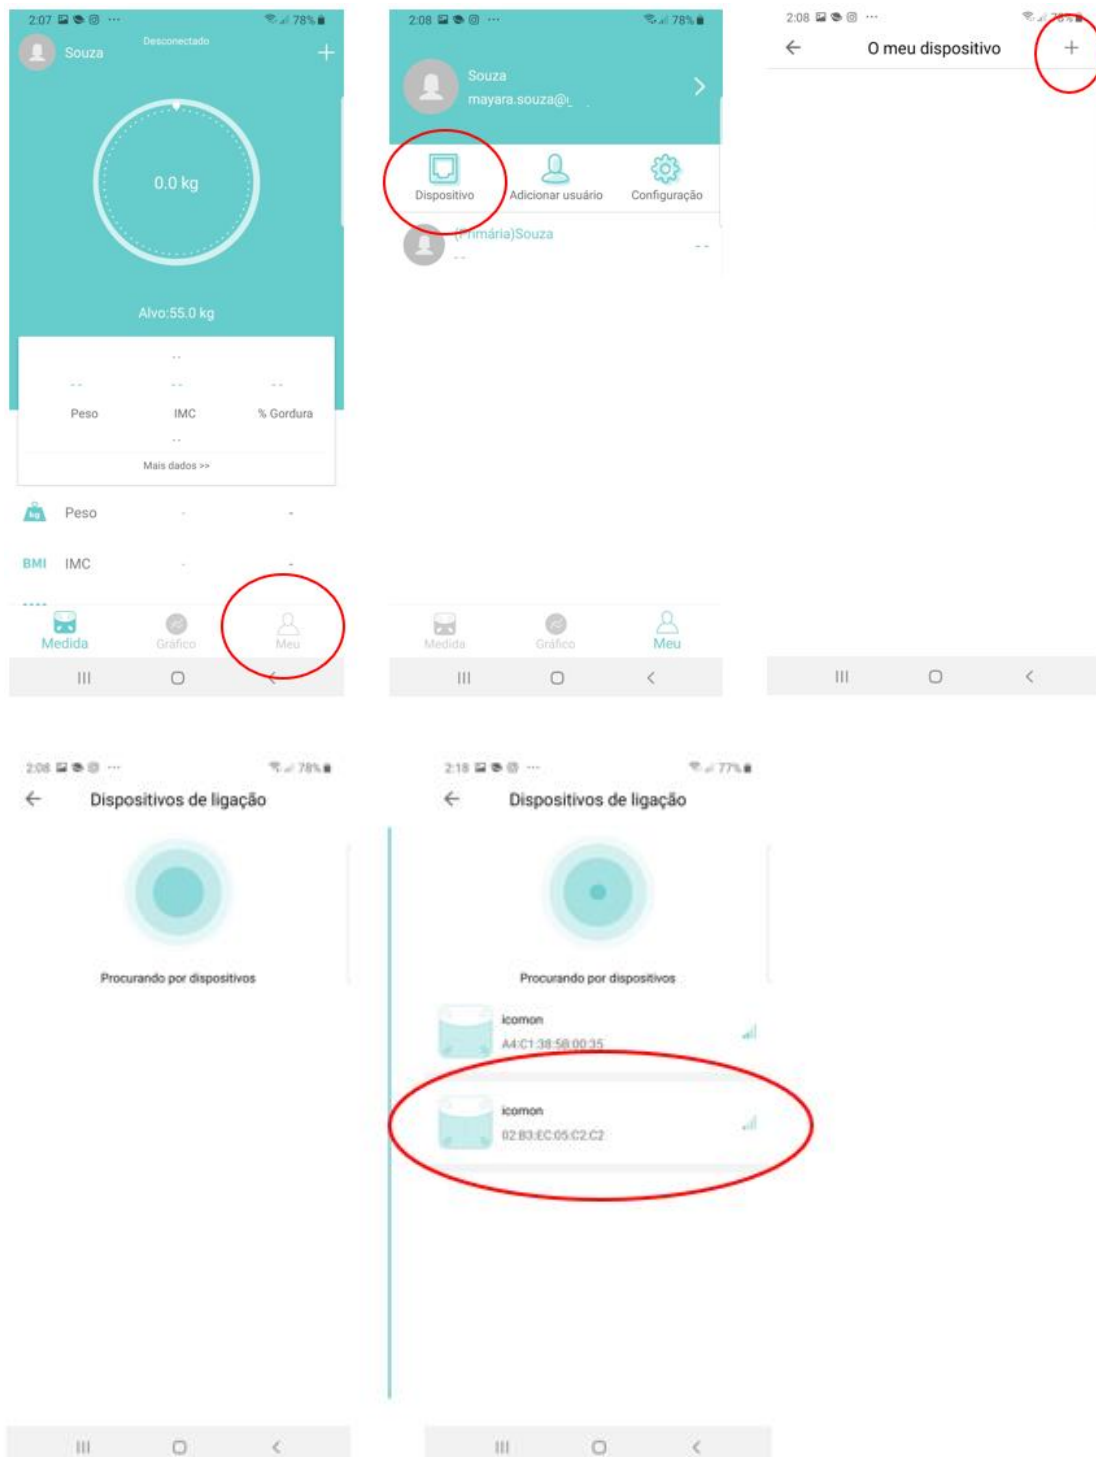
2:07 ··· 78%
Souza
Desconectado
+
0.0 kg
Alvo:55.0 kg
--
-- -- --
Peso IMC % Gordura
--
Mais dados >>
kg Peso - -
BMI IMC - -
Medida Gráfico Meu
III ○ <

2:08 ··· 78%
Souza
mayara.souza@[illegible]
>
Dispositivo Adicionar usuário Configuração
(Primária)Souza
--
--
Medida Gráfico Meu
III ○ <

2:08 ··· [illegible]
← O meu dispositivo +
III ○ <

2:08 ··· 78%
← Dispositivos de ligação
Procurando por dispositivos
III ○ <

2:18 ··· 77%
← Dispositivos de ligação
Procurando por dispositivos
icomon
A4:C1:38:58:00:35
icomon
02:B3:EC:05:C2:C2
III ○ <